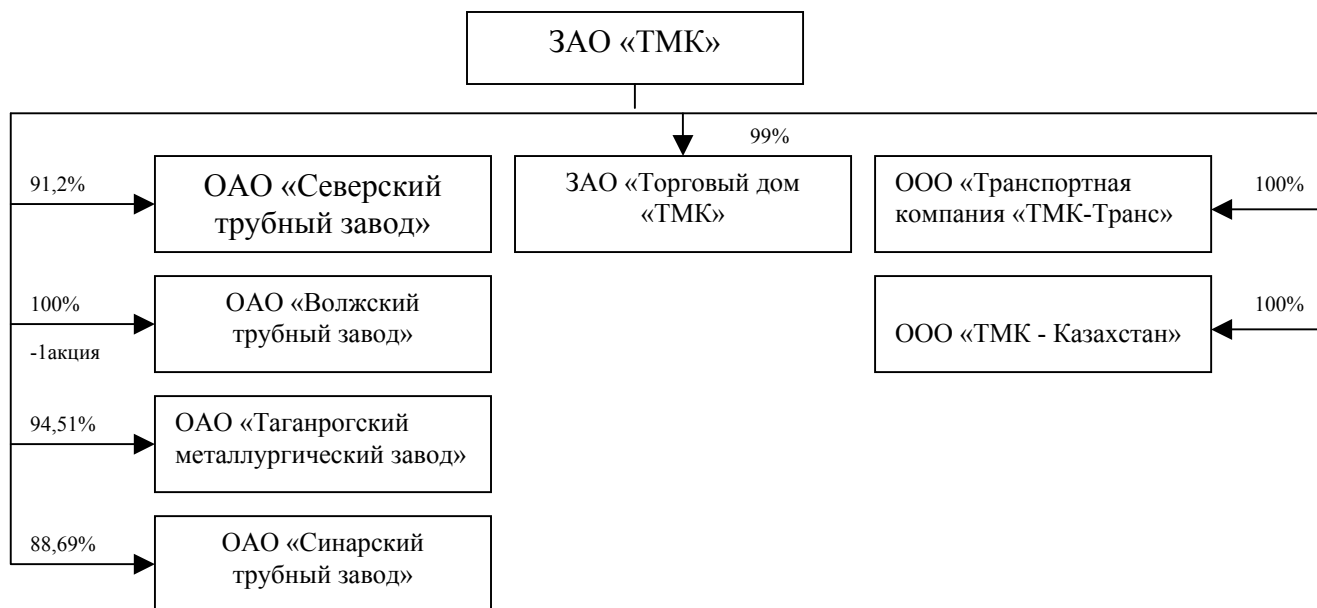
ЗАО «ТМК»

99%

91,2%

ОАО «Северский трубный завод»

ЗАО «Торговый дом «ТМК»

ООО «Транспортная компания «ТМК-Транс»

100%

100%

-1акция

ОАО «Волжский трубный завод»

100%

ООО «ТМК - Казахстан»

94,51%

ОАО «Таганрогский металлургический завод»

88,69%

ОАО «Синарский трубный завод»